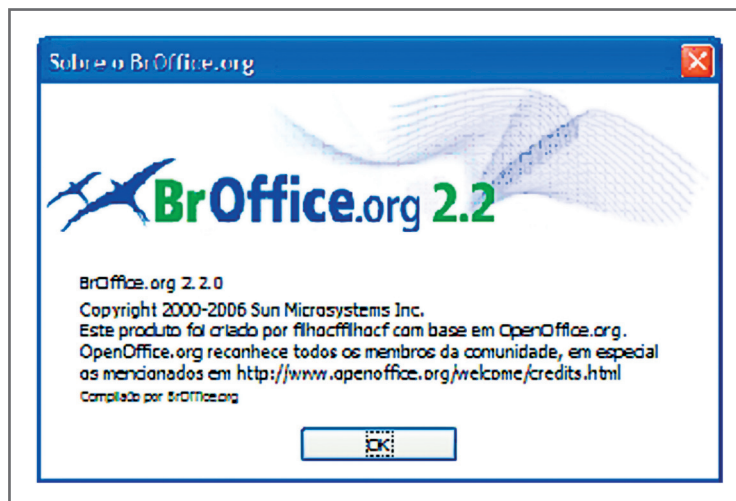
Sobre o BrOffice.org

BrOffice.org 2.2

BrOffice.org 2.2.0
Copyright 2000-2006 Sun Microsystems Inc.
Este produto foi criado por filhocffilhocf com base em OpenOffice.org.
OpenOffice.org reconhece todos os membros da comunidade, em especial os mencionados em http://www.openoffice.org/welcome/credits.html
Compilado por BrOffice.org

OK